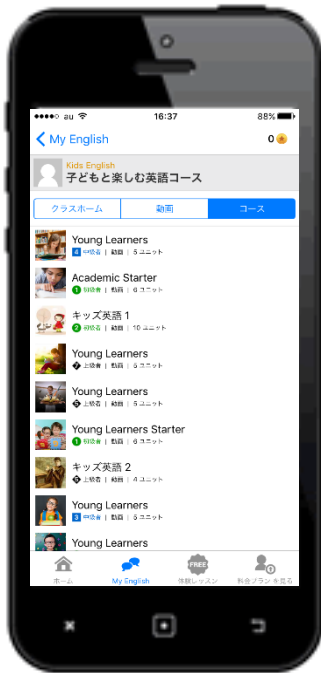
au 16:37 88%

My English 0

Kids English
子どもと楽しむ英語コース

クラスホーム | 動画 | コース

Young Learners
4 中級者 | 動画 | 5 ユニット

Academic Starter
1 初級者 | 動画 | 6 ユニット

キッズ英語 1
2 初級者 | 動画 | 10 ユニット

Young Learners
7 上級者 | 動画 | 5 ユニット

Young Learners
5 上級者 | 動画 | 5 ユニット

Young Learners Starter
1 初級者 | 動画 | 5 ユニット

キッズ英語 2
5 上級者 | 動画 | 4 ユニット

Young Learners
3 中級者 | 動画 | 5 ユニット

Young Learners

ホーム | My English | FREE 体験レッスン | 料金プランを見る